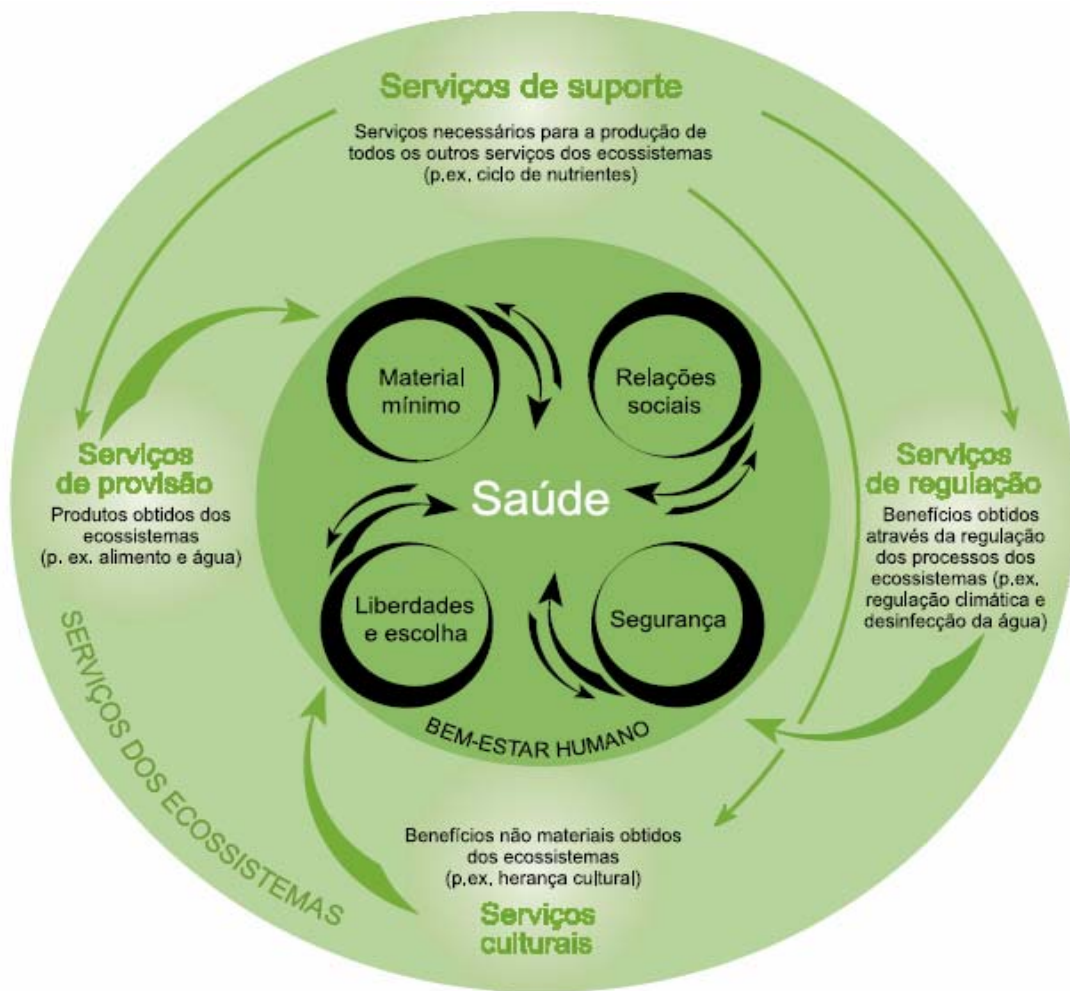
Serviços de suporte

Serviços necessários para a produção de todos os outros serviços dos ecossistemas (p.ex. ciclo de nutrientes)

Serviços de provisão

Produtos obtidos dos ecossistemas (p. ex. alimento e água)

Material mínimo

Relações sociais

Saúde

Liberdades e escolha

Segurança

BEM-ESTAR HUMANO

Serviços de regulação

Benefícios obtidos através da regulação dos processos dos ecossistemas (p.ex. regulação climática e desinfecção da água)

SERVIÇOS DOS ECOSSISTEMAS

Benefícios não materiais obtidos dos ecossistemas (p.ex. herança cultural)

Serviços culturais